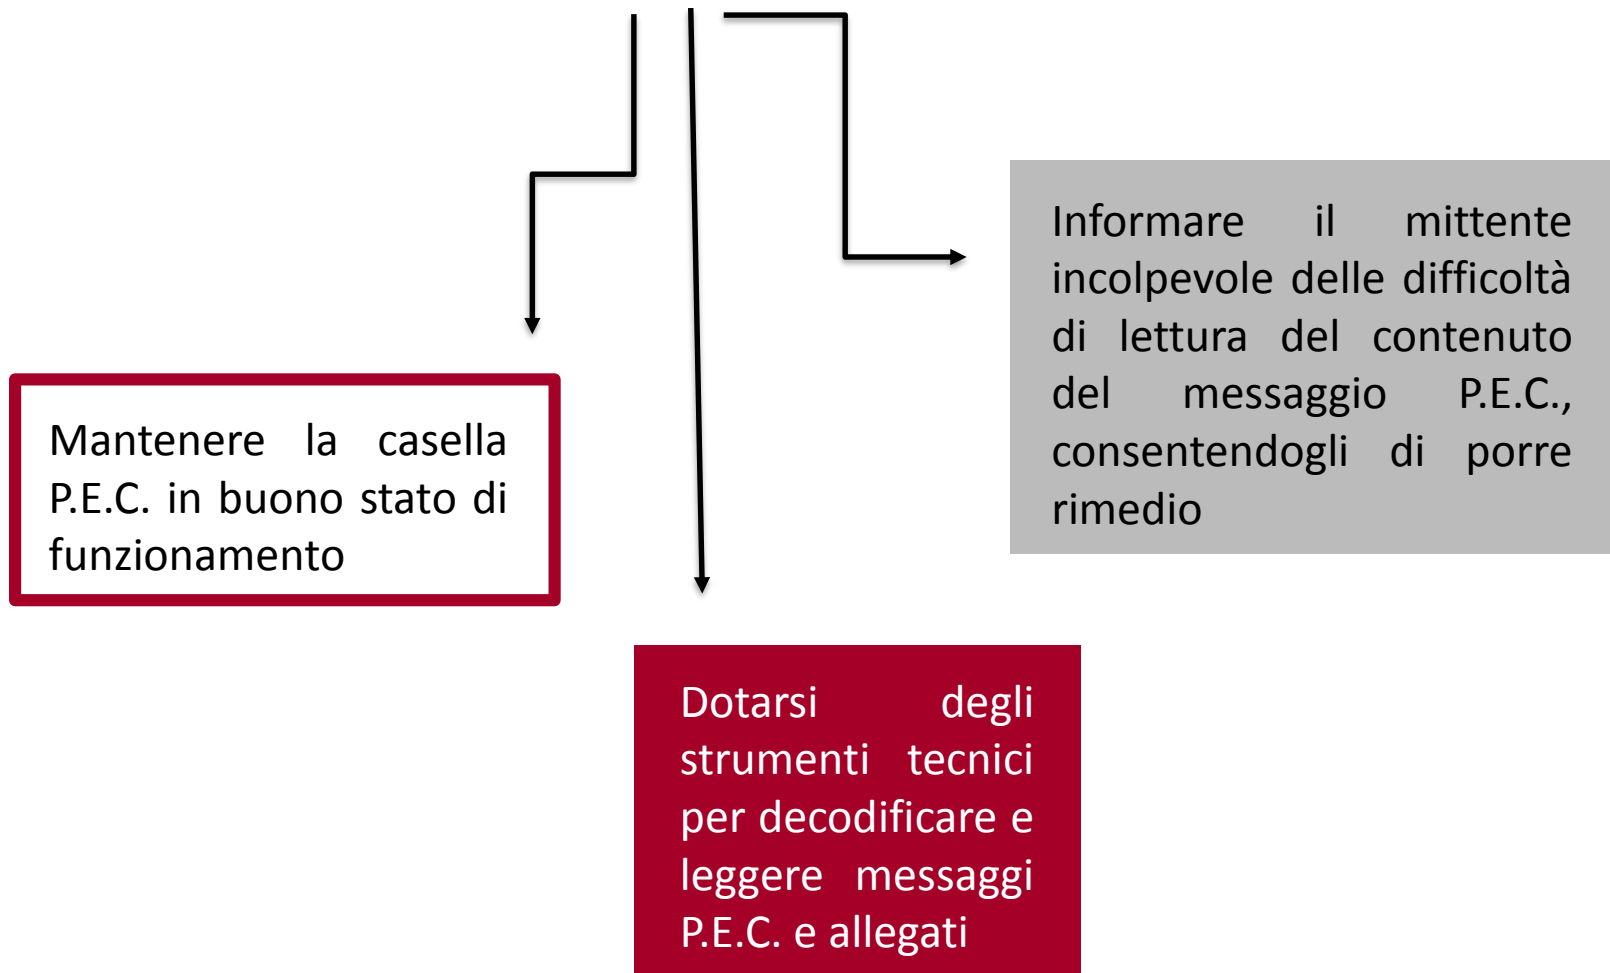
Informare il mittente incolpevole delle difficoltà di lettura del contenuto del messaggio P.E.C., consentendogli di porre rimedio

Mantenere la casella P.E.C. in buono stato di funzionamento

Dotarsi degli strumenti tecnici per decodificare e leggere messaggi P.E.C. e allegati